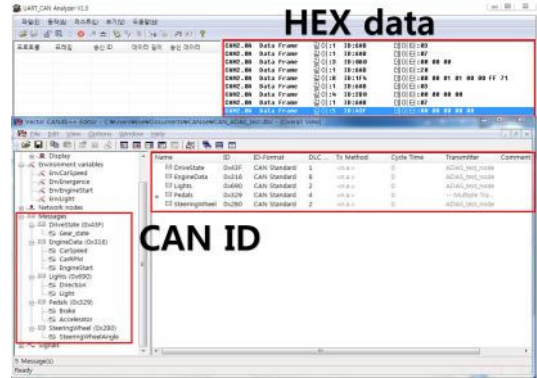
UART_CAN Analyzer V1.0

HEX data

| | | | |
|---|---|---|---|
| CAN2.0A | Data Frame | 길이:1 | ID:668 | 데이터:03 |
| CAN2.0A | Data Frame | 길이:1 | ID:660 | 데이터:07 |
| CAN2.0A | Data Frame | 길이:8 | ID:080 | 데이터:00 00 00 |
| CAN2.0A | Data Frame | 길이:1 | ID:660 | 데이터:28 |
| CAN2.0A | Data Frame | 길이:8 | ID:1F4 | 데이터:00 00 01 01 00 00 FF 71 |
| CAN2.0A | Data Frame | 길이:1 | ID:668 | 데이터:03 |
| CAN2.0A | Data Frame | 길이:8 | ID:280 | 데이터:00 00 00 00 |
| CAN2.0A | Data Frame | 길이:1 | ID:660 | 데이터:07 |
| CAN2.0A | Data Frame | 길이:8 | ID:A0F | 데이터:00 00 00 00 |

Vector CANdb++ Editor

File Edit View Options Window Help

Display
Environment variables
EnvCarSpeed
EnvEmergence
EnvEngineStart
EnvLight
Network nodes
Messages
DriveState (0x43F)
Gear_state
EngineData (0x316)
CarSpeed
CarRPM
EngineStart
Lights (0x690)
Direction
Light
Pedals (0x329)
Brake
Accelerator
SteeringWheel (0x280)
SteeringWheelAngle

CAN ID

| Name | ID | ID-Format | DLC | Tx Method | Cycle Time | Transmitter | Comment |
|---|---|---|---|---|---|---|---|
| DriveState | 0x43F | CAN Standard | 1 | | 0 | ADAS_test_node | |
| EngineData | 0x316 | CAN Standard | 8 | | 0 | ADAS_test_node | |
| Lights | 0x690 | CAN Standard | 1 | | 0 | ADAS_test_node | |
| Pedals | 0x329 | CAN Standard | 2 | | 0 | -- Multiple Tra... | |
| SteeringWheel | 0x280 | CAN Standard | 2 | | 0 | ADAS_test_node | |

5 Message(s)
Ready